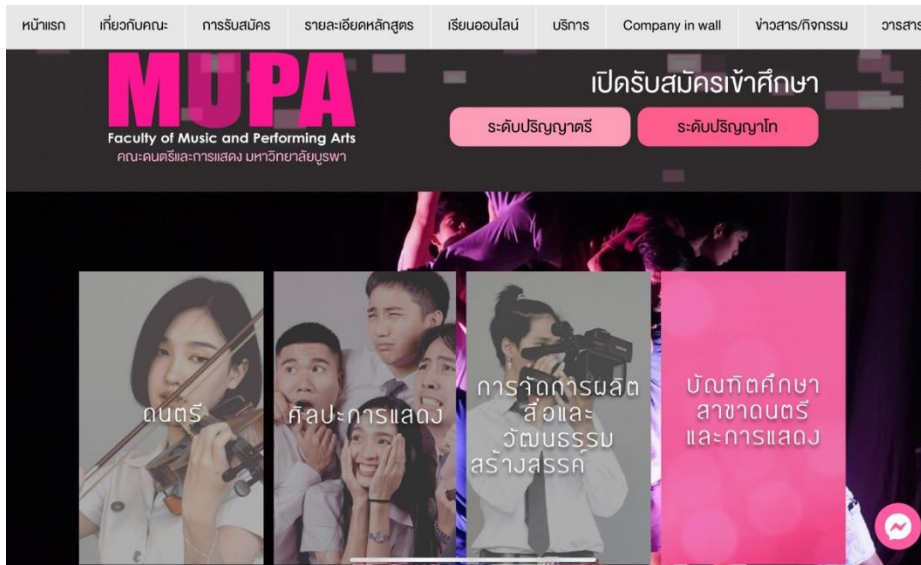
หน้าแรก เกี่ยวกับคณะ การรับสมัคร รายละเอียดหลักสูตร เรียนออนไลน์ บริการ Company in wall ข่าวสาร/กิจกรรม วารสาร

MUPA
Faculty of Music and Performing Arts
คณะดนตรีและการแสดง มหาวิทยาลัยบูรพา

เปิดรับสมัครเข้าศึกษา

ระดับปริญญาตรี

ระดับปริญญาโท

ดนตรี

ศิลปะการแสดง

การจัดการผลิตสื่อและวัฒนธรรมสร้างสรรค์

บัณฑิตศึกษา สาขาดนตรีและการแสดง